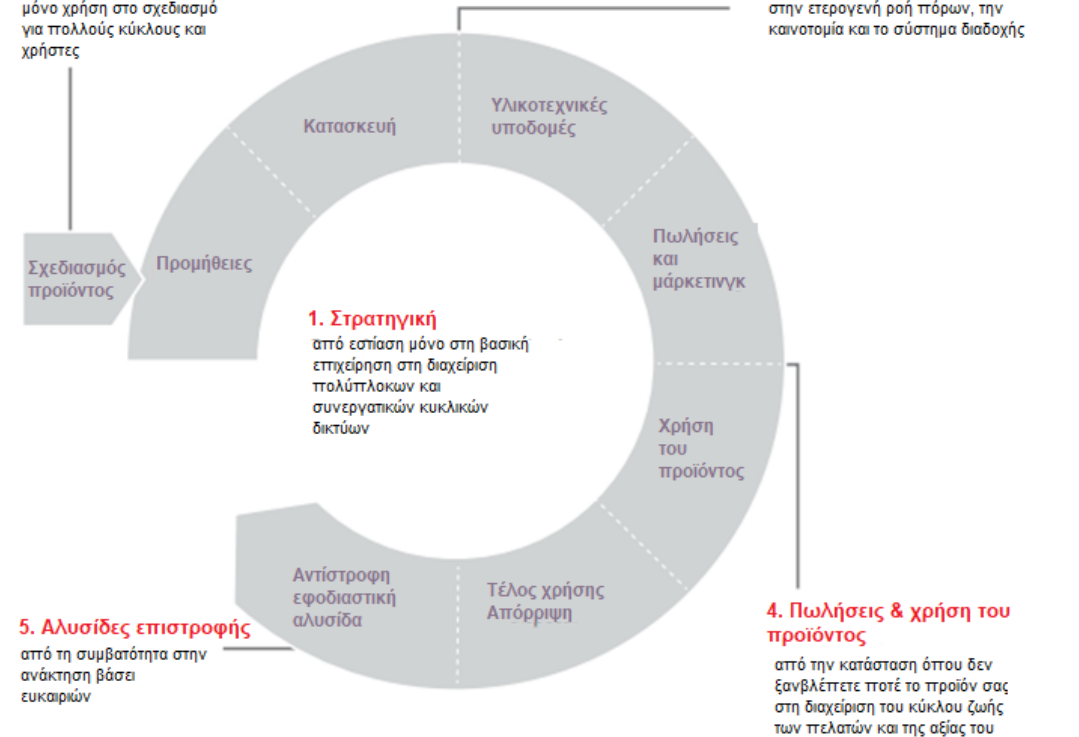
μόνο χρήση στο σχεδιασμό για πολλούς κύκλους και χρήστες

στην ετερογενή ροή πόρων, την καινοτομία και το σύστημα διαδοχής

Σχεδιασμός προϊόντος

Προμήθειες

Κατασκευή

Υλικοτεχνικές υποδομές

Πωλήσεις και μάρκετινγκ

Χρήση του προϊόντος

Τέλος χρήσης Απόρριψη

Αντίστροφη εφοδιαστική αλυσίδα

1. Στρατηγική
από εστίαση μόνο στη βασική επιχείρηση στη διαχείριση πολύπλοκων και συνεργατικών κυκλικών δικτύων

5. Αλυσίδες επιστροφής
από τη συμβατότητα στην ανάκτηση βάσει ευκαιριών

4. Πωλήσεις & χρήση του προϊόντος
από την κατάσταση όπου δεν ξαναβλέπετε ποτέ το προϊόν σας στη διαχείριση του κύκλου ζωής των πελατών και της αξίας του